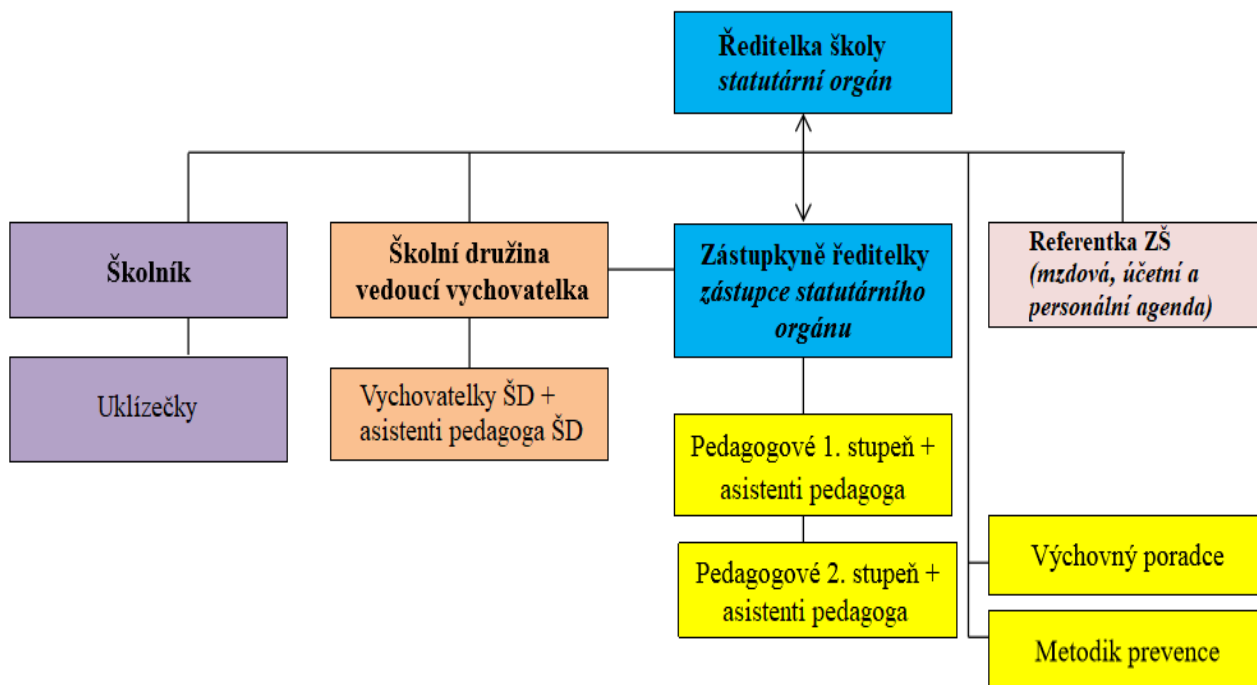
Ředitelka školy
statutární orgán

Školník

Uklízečky

Školní družina
vedoucí vychovatelka

Vychovatelky ŠD + asistenti pedagoga ŠD

Zástupkyně ředitelky
zástupce statutárního orgánu

Pedagogové 1. stupeň + asistenti pedagoga

Pedagogové 2. stupeň + asistenti pedagoga

Referentka ZŠ
(mzdová, účetní a personální agenda)

Výchovný poradce

Metodik prevence